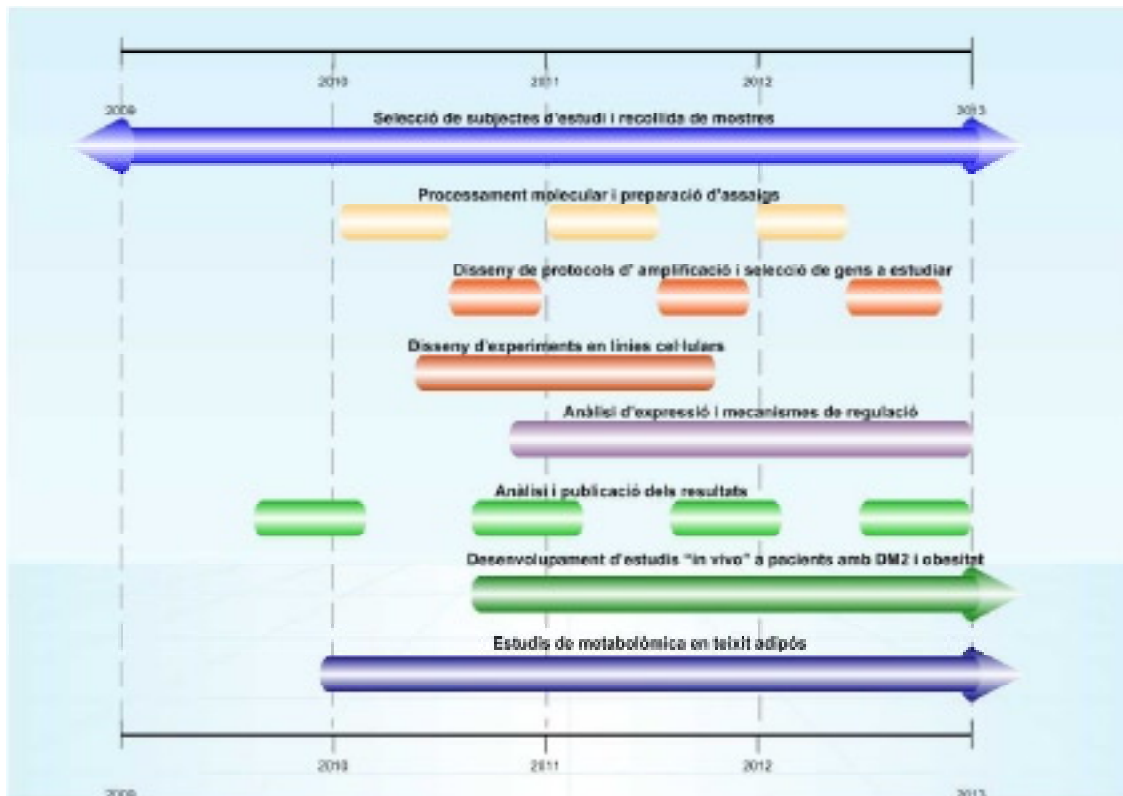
2010
2011
2012
2009
2013

Selecció de subjectes d'estudi i recollida de mostres

Processament molecular i preparació d'assaigs

Disseny de protocols d' amplificació i selecció de gens a estudiar

Disseny d'experiments en línies cel·lulars

Anàlisi d'expressió i mecanismes de regulació

Anàlisi i publicació dels resultats

Desenvolupament d'estudis "in vivo" a pacients amb DM2 i obesitat

Estudis de metabolòmica en teixit adipós

2010
2011
2012
2009
2013